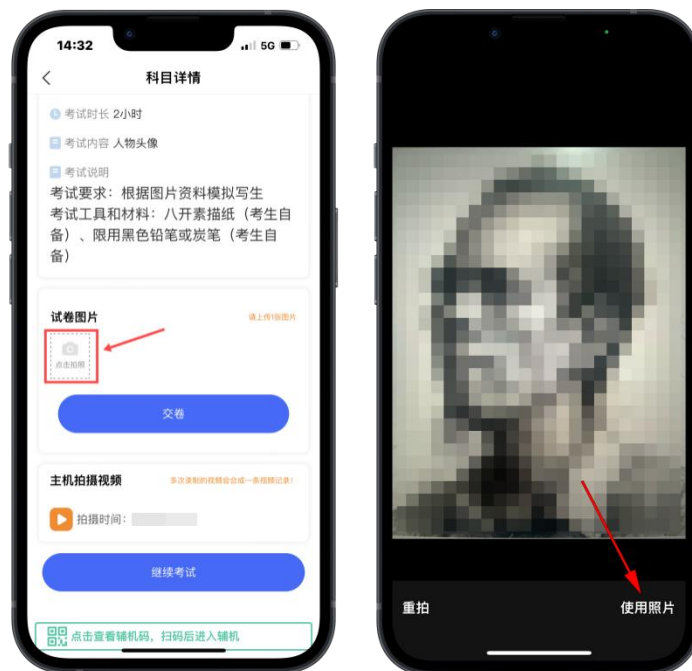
14:32

5G

科目详情

考试时长 2小时

考试内容 人物头像

考试说明

考试要求：根据图片资料模拟写生
考试工具和材料：八开素描纸（考生自备）、限用黑色铅笔或炭笔（考生自备）

试卷图片

请上传1张图片

点击拍照

交卷

主机拍摄视频

多次录制的视频会合成一条视频记录！

拍摄时间：

继续考试

点击查看辅机码，扫码后进入辅机

重拍

使用照片